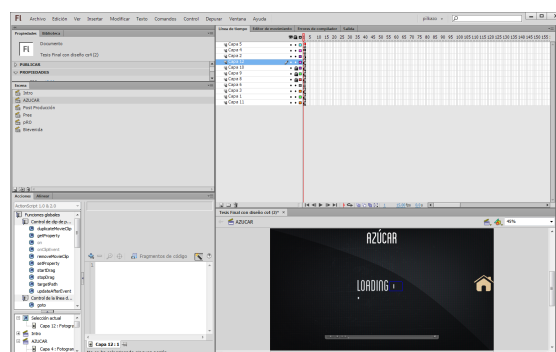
Fl Archivo Edición Ver Insertar Modificar Texto Comandos Control Depurar Ventana Ayuda

Propiedades Biblioteca

Documento

Tesis Final con diseño cs4 (2)

PUBLICAR

PROPIEDADES

Escena

Intro

AZUCAR

Post Producción

Pres

pRO

Bienvenida

Acciones Mirror

ActionScript 1.0 & 2.0

Funciones globales

Control de clip de p...

duplicateMovieClip

getProperty

on

onClipEvent

removeMovieClip

setProperty

startDrag

stopDrag

targetPath

updateAfterEvent

Control de la línea d...

goto

Selección actual

Capa 12 : Fotogra...

Intro

AZUCAR

Capa 4 : Fotogram...

Capa 12 : 1

Fragmentos de código

Línea de tiempo Editor de movimiento Errores de compilador Salida

Capa 5

Capa 4

Capa 2

Capa 12

Capa 10

Capa 9

Capa 8

Capa 6

Capa 3

Capa 1

Capa 11

5 10 15 20 25 30 35 40 45 50 55 60 65 70 75 80 85 90 95 100 105 110 115 120 125 130 135 140 145 150 155

Tesis Final con diseño cs4 (2)* ×

AZUCAR

45%

AZÚCAR

LOADING